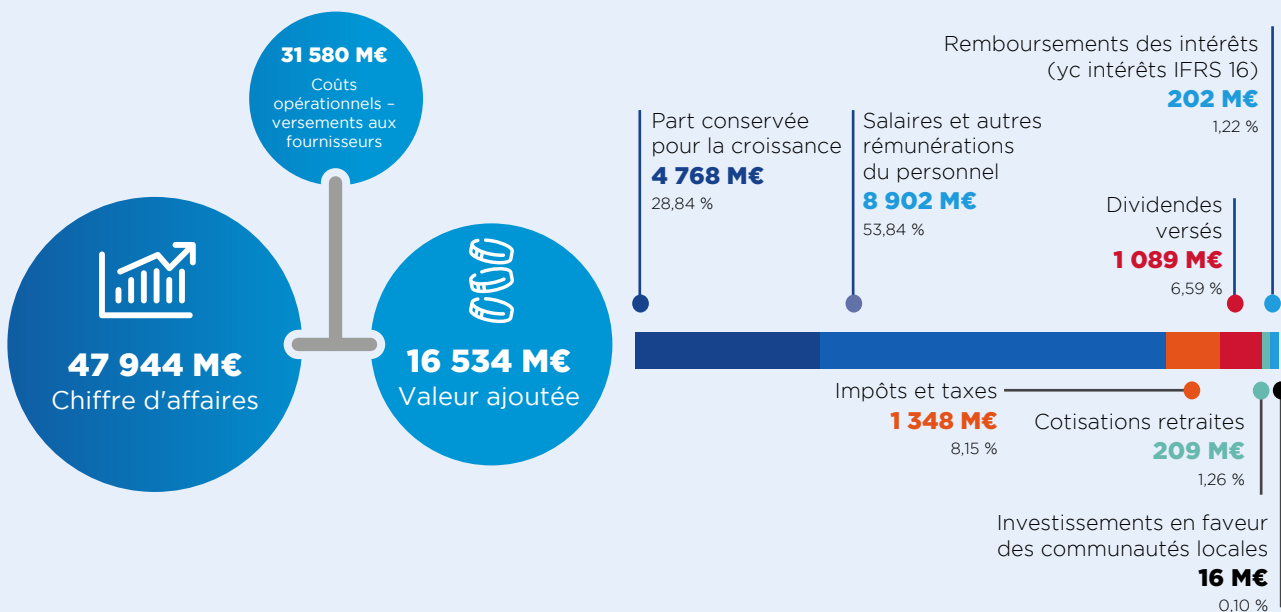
31 580 M€
Coûts opérationnels – versements aux fournisseurs

47 944 M€
Chiffre d'affaires

16 534 M€
Valeur ajoutée

Part conservée pour la croissance
4 768 M€
28,84 %

Salaires et autres rémunérations du personnel
8 902 M€
53,84 %

Remboursements des intérêts (yc intérêts IFRS 16)
202 M€
1,22 %

Dividendes versés
1 089 M€
6,59 %

Impôts et taxes
1 348 M€
8,15 %

Cotisations retraites
209 M€
1,26 %

Investissements en faveur des communautés locales
16 M€
0,10 %